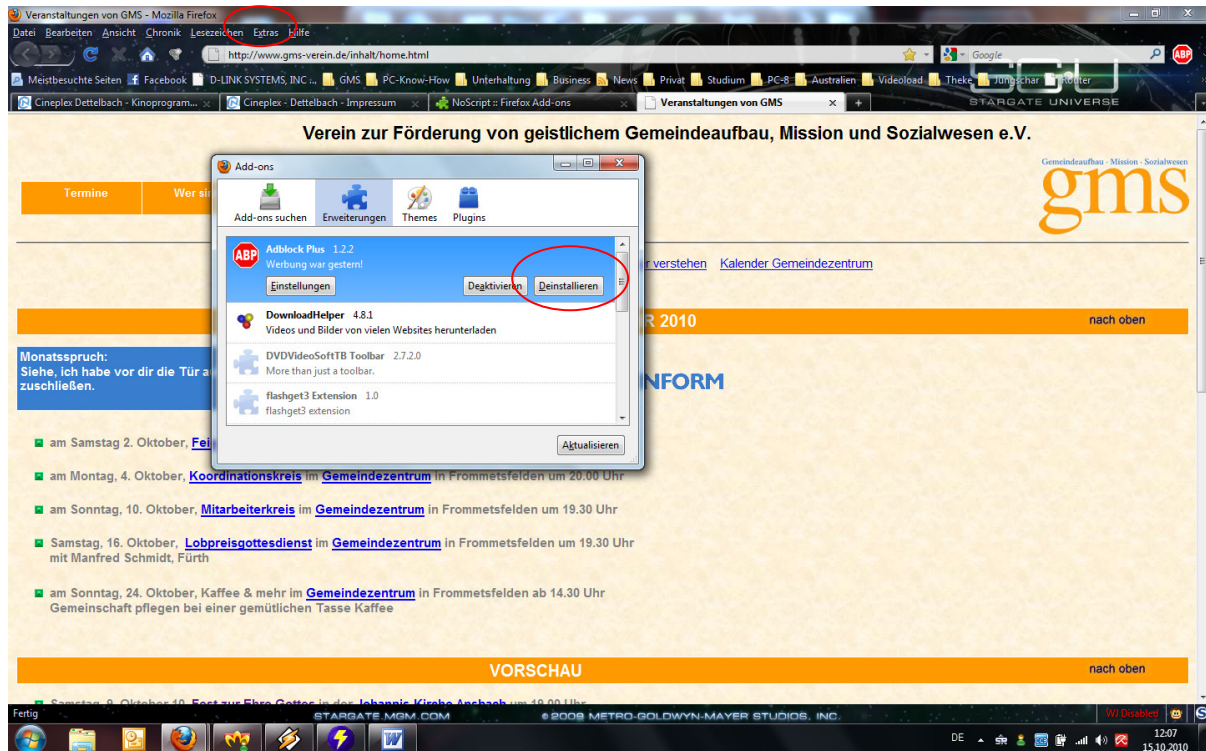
Veranstaltungen von GMS - Mozilla Firefox

Datei Bearbeiten Ansicht Chronik Lesezeichen Extras Hilfe

http://www.gms-verein.de/inhalt/home.html

Google

Meistbesuchte Seiten Facebook D-LINK SYSTEMS, INC ... GMS PC-Know-How Unterhaltung Business News Privat Studium PC-8 Australien Videoload Theke Jungschar Router

Cineplex Dettelbach - Kinoprogram... Cineplex - Dettelbach - Impressum NoScript :: Firefox Add-ons Veranstaltungen von GMS

STARGATE UNIVERSE

Verein zur Förderung von geistlichem Gemeindeaufbau, Mission und Sozialwesen e.V.

Gemeindeaufbau - Mission - Sozialwesen
gms

Termine Wer si

r verstehen Kalender Gemeindezentrum

R 2010 nach oben

Monatsspruch:
Siehe, ich habe vor dir die Tür a
zuschließen.

NFORM

am Samstag 2. Oktober, Fei

am Montag, 4. Oktober, Koordinationskreis im Gemeindezentrum in Frommetsfelden um 20.00 Uhr

am Sonntag, 10. Oktober, Mitarbeiterkreis im Gemeindezentrum in Frommetsfelden um 19.30 Uhr

Samstag, 16. Oktober, Lobpreisgottesdienst im Gemeindezentrum in Frommetsfelden um 19.30 Uhr mit Manfred Schmidt, Fürth

am Sonntag, 24. Oktober, Kaffee & mehr im Gemeindezentrum in Frommetsfelden ab 14.30 Uhr Gemeinschaft pflegen bei einer gemütlichen Tasse Kaffee

VORSCHAU nach oben

Add-ons

Add-ons suchen Erweiterungen Themes Plugins

Adblock Plus 1.2.2
Werbung war gestern!
Einstellungen Deaktivieren Deinstallieren

DownloadHelper 4.8.1
Videos und Bilder von vielen Websites herunterladen

DVDVideoSoftTB Toolbar 2.7.2.0
More than just a toolbar.

flashget3 Extension 1.0
flashget3 extension

Aktualisieren

Fertig STARGATE.MGM.COM © 2009 METRO-GOLDWYN-MAYER STUDIOS, INC. WJ Disabled

DE 12:07 15.10.2010